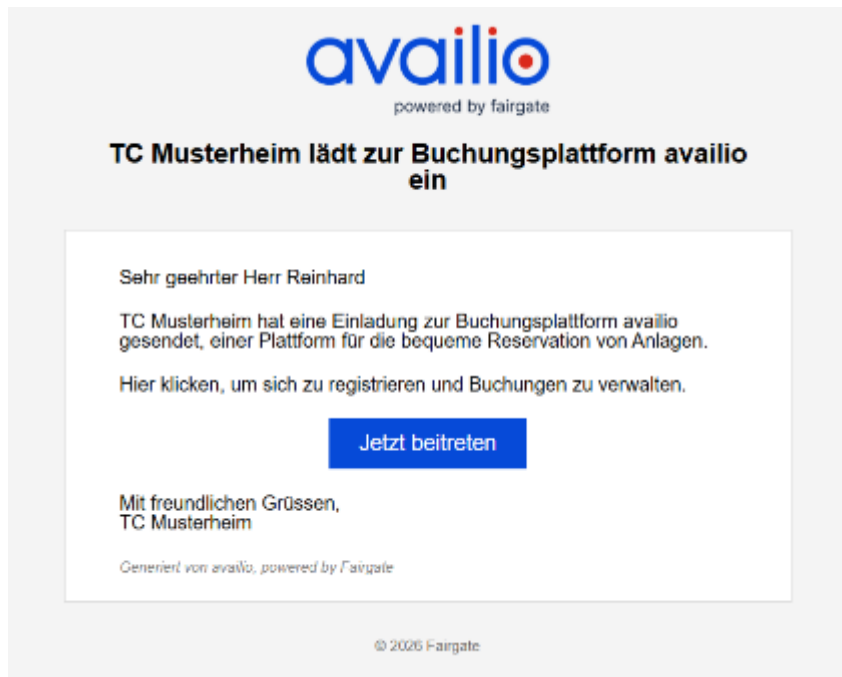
availio
powered by fairgate

TC Musterheim lädt zur Buchungsplattform availio ein

Sehr geehrter Herr Reinhard

TC Musterheim hat eine Einladung zur Buchungsplattform availio gesendet, einer Plattform für die bequeme Reservation von Anlagen.

Hier klicken, um sich zu registrieren und Buchungen zu verwalten.

Jetzt beitreten

Mit freundlichen Grüssen,
TC Musterheim

Generiert von availio, powered by Fairgate

© 2026 Fairgate